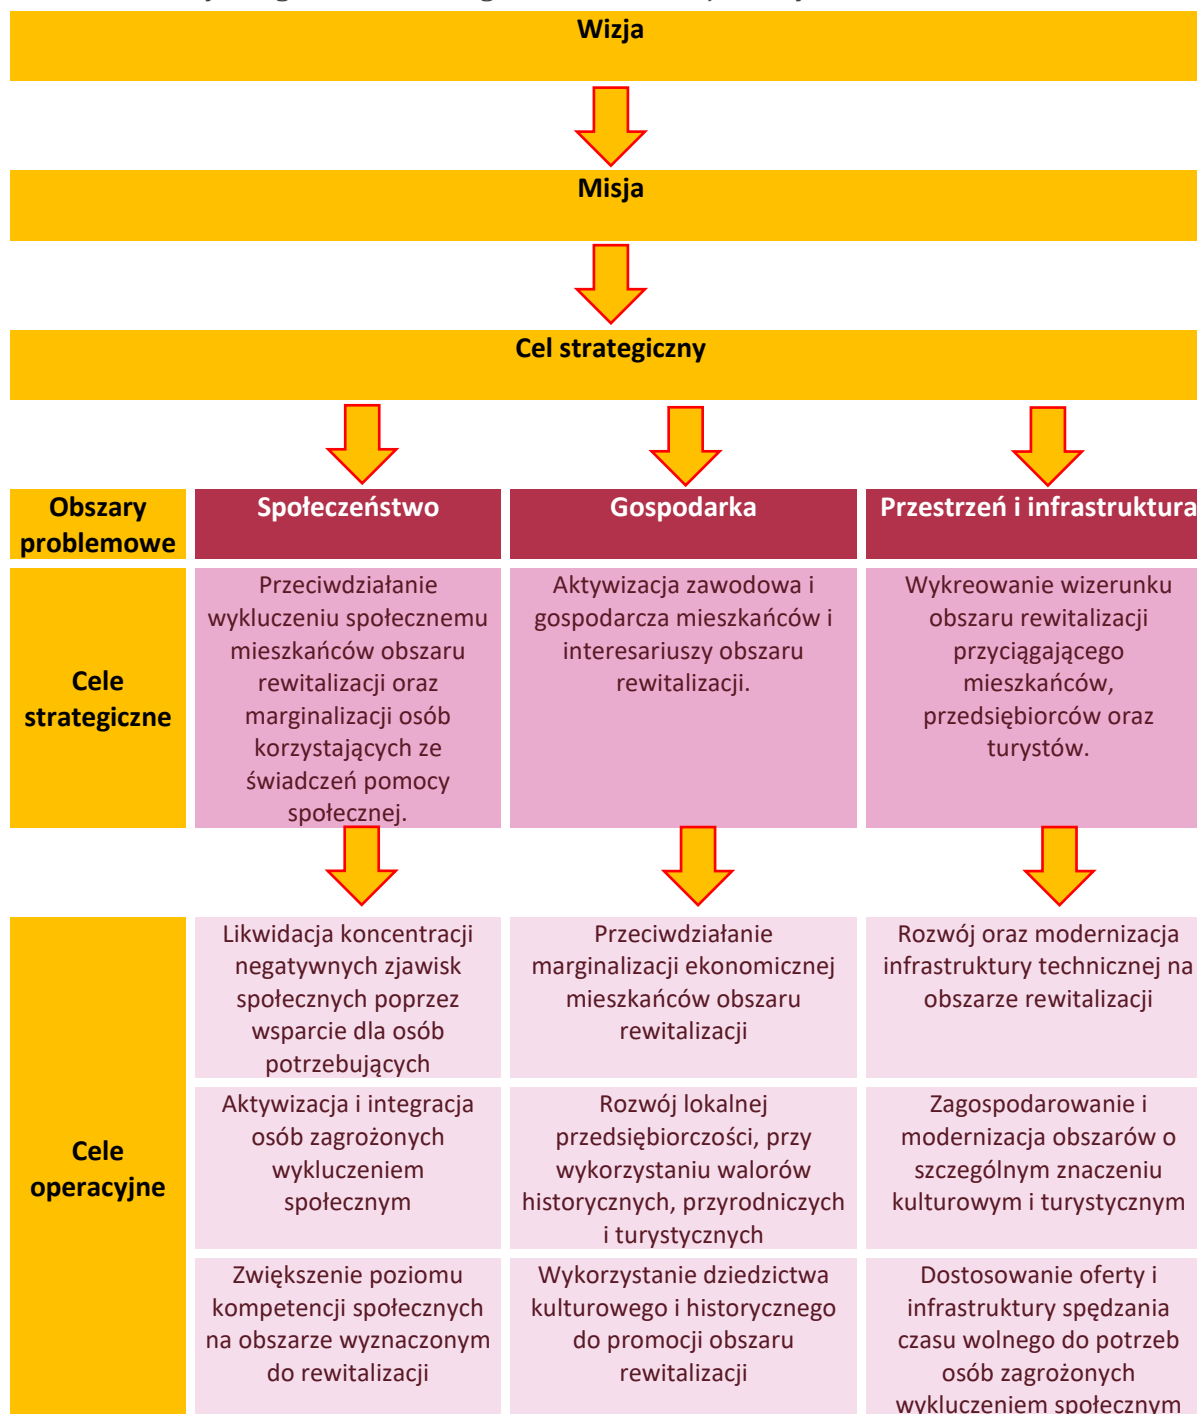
Wizja

Misja

Cel strategiczny

| Obszary problemowe | Społeczeństwo | Gospodarka | Przestrzeń i infrastruktura |
|---|---|---|---|
| Cele strategiczne | Przeciwdziałanie wykluczeniu społecznemu mieszkańców obszaru rewitalizacji oraz marginalizacji osób korzystających ze świadczeń pomocy społecznej. | Aktywizacja zawodowa i gospodarcza mieszkańców i interesariuszy obszaru rewitalizacji. | Wykreowanie wizerunku obszaru rewitalizacji przyciągającego mieszkańców, przedsiębiorców oraz turystów. |
| Cele operacyjne | Likwidacja koncentracji negatywnych zjawisk społecznych poprzez wsparcie dla osób potrzebujących | Przeciwdziałanie marginalizacji ekonomicznej mieszkańców obszaru rewitalizacji | Rozwój oraz modernizacja infrastruktury technicznej na obszarze rewitalizacji |
| | Aktywizacja i integracja osób zagrożonych wykluczeniem społecznym | Rozwój lokalnej przedsiębiorczości, przy wykorzystaniu walorów historycznych, przyrodniczych i turystycznych | Zagospodarowanie i modernizacja obszarów o szczególnym znaczeniu kulturowym i turystycznym |
| | Zwiększenie poziomu kompetencji społecznych na obszarze wyznaczonym do rewitalizacji | Wykorzystanie dziedzictwa kulturowego i historycznego do promocji obszaru rewitalizacji | Dostosowanie oferty i infrastruktury spędzania czasu wolnego do potrzeb osób zagrożonych wykluczeniem społecznym |